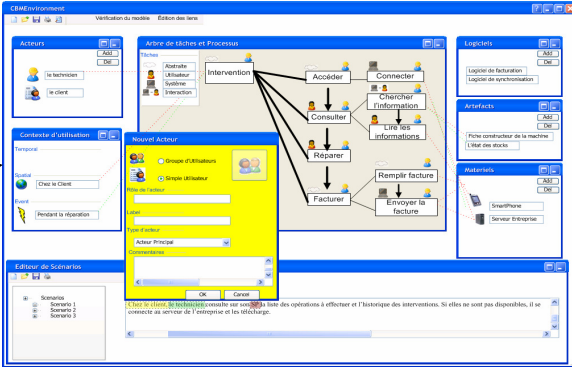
CBMEnvironment

Vérification du modèle Édition des liens

Acteurs
Add
Del
le technicien
le client

Arbre de tâches et Processus
Tâches
Abstraite
Utilisateur
Système
Interaction

Intervention
Accéder
Connecter
Consulter
Chercher l'information
Lire les informations
Réparer
Facturer
Remplir facture
Envoyer la facture

Logiciels
Add
Del
Logiciel de facturation
Logiciel de synchronisation

Artefacts
Add
Del
Fiche constructeur de la machine
L'état des stocks

Materiels
Add
Del
SmartPhone
Serveur Entreprise

Contexte d'utilisation
Temporal
Spatial
Chez le Client
Event
Pendant la réparation

Nouvel Acteur
Groupe d'Utilisateurs
Simple Utilisateur
Rôle de l'acteur
Label
Type d'acteur
Acteur Principal
Commentaires
OK
Cancel

Editeur de Scénarios
Scenarios
Scenario 1
Scenario 2
Scenario 3

Chez le client, le technicien consulte sur son SP la liste des opérations à effectuer et l'historique des interventions. Si elles ne sont pas disponibles, il se connecte au serveur de l'entreprise et les télécharge.